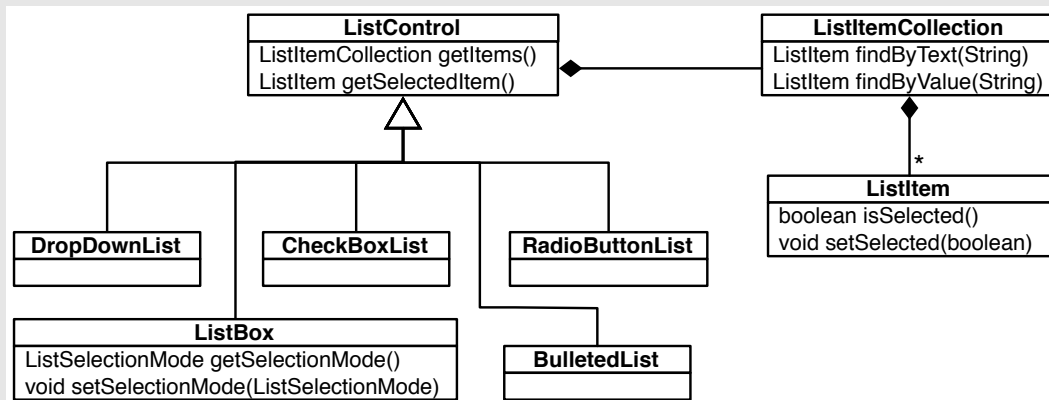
ListControl
ListItemCollection getItems()
ListItem getSelectedItem()

ListItemCollection
ListItem findByText(String)
ListItem findByValue(String)

*

ListItem
boolean isSelected()
void setSelected(boolean)

DropDownList

CheckBoxList

RadioButtonList

ListBox
ListSelectionMode getSelectionMode()
void setSelectionMode(ListSelectionMode)

BulletedList